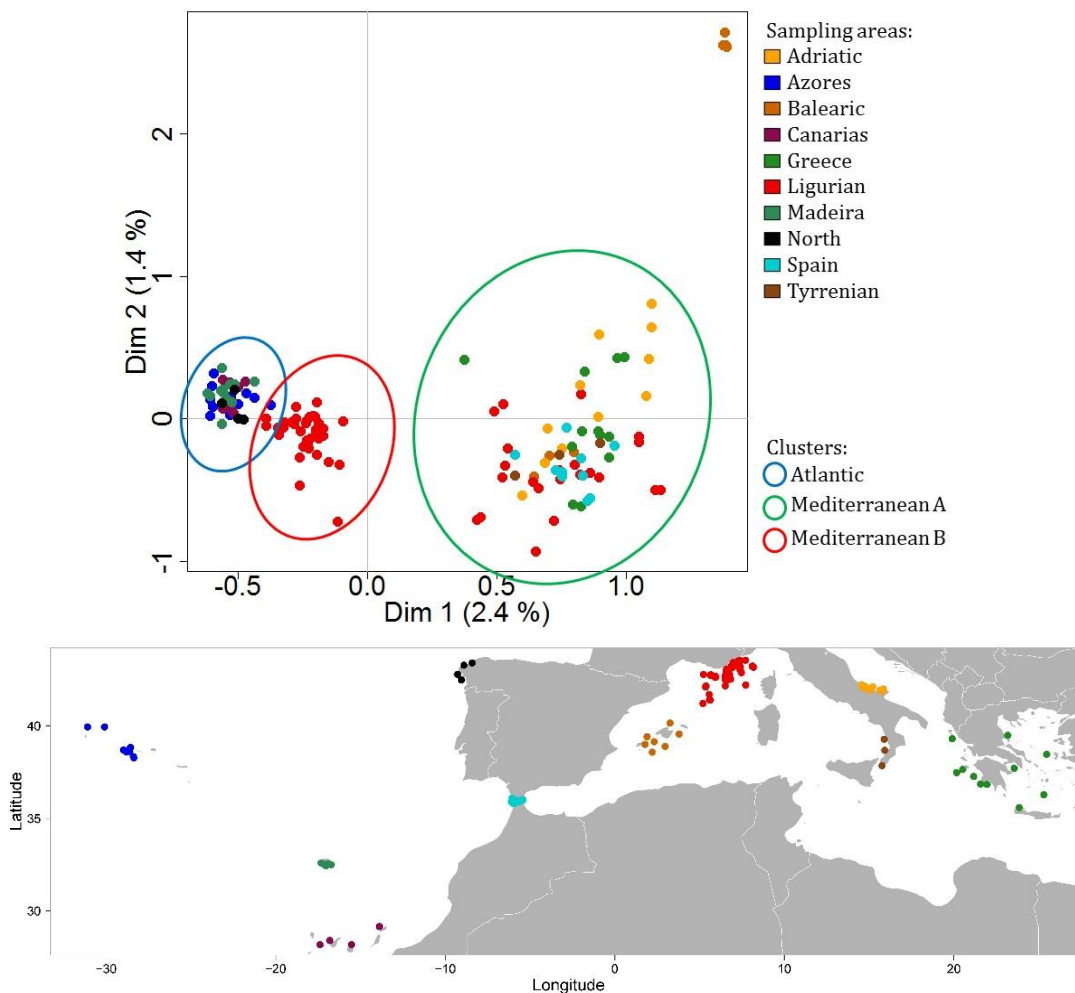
Sampling areas:
Adriatic
Azores
Balearic
Canarias
Greece
Ligurian
Madeira
North
Spain
Tyrrenian

Clusters:
Atlantic
Mediterranean A
Mediterranean B

Dim 2 (1.4 %)
2
1
0
-1
-0.5
0.0
0.5
1.0
Dim 1 (2.4 %)

Latitude
40
35
30
-30
-20
-10
0
10
20
Longitude